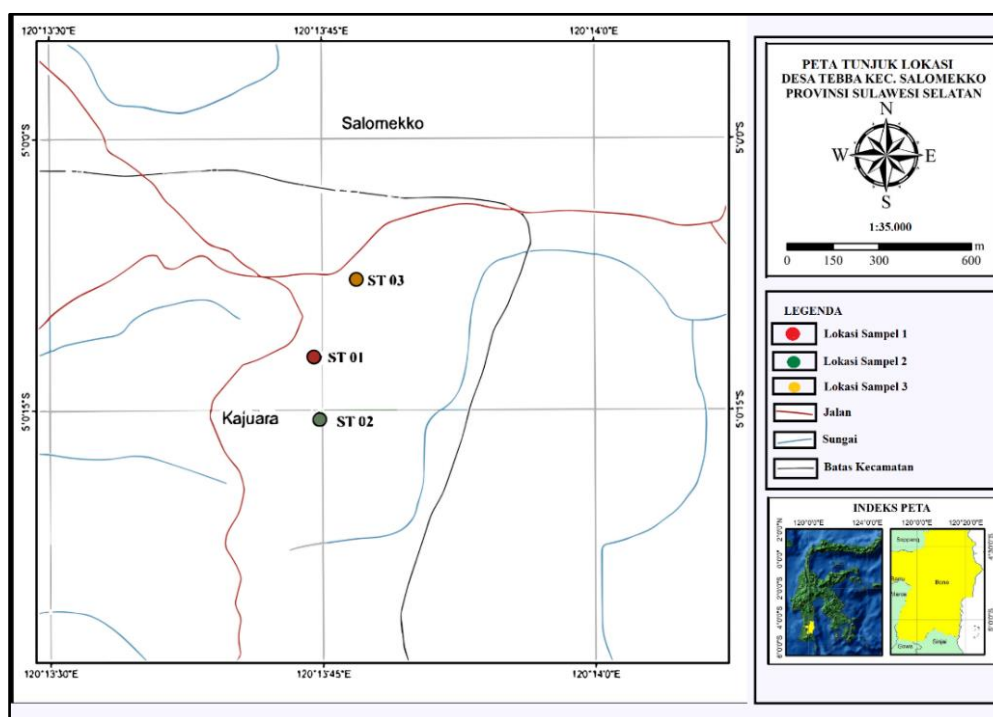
120°13'30"E
120°13'45"E
120°14'0"E

5°0'0"S
5°0'15"S

Salomekko
ST 03
ST 01
Kajuara
ST 02

5°0'0"S
5°0'15"S

120°13'30"E
120°13'45"E
120°14'0"E

PETA TUNJUK LOKASI
DESA TEBBA KEC. SALOMEKKO
PROVINSI SULAWESI SELATAN

N
W
E
S

1:35.000
0 150 300 600 m

LEGENDA
Lokasi Sampel 1
Lokasi Sampel 2
Lokasi Sampel 3
Jalan
Sungai
Batas Kecamatan

INDEKS PETA
120°0'0"E 124°0'0"E
2°0'0"N
0°0'0"
2°0'0"S
4°0'0"S
6°0'0"S
120°0'0"E 120°20'0"E
4°30'0"S
5°0'0"S
Soppeng
Barru
Maros
Bone
Sinjai
Gowa